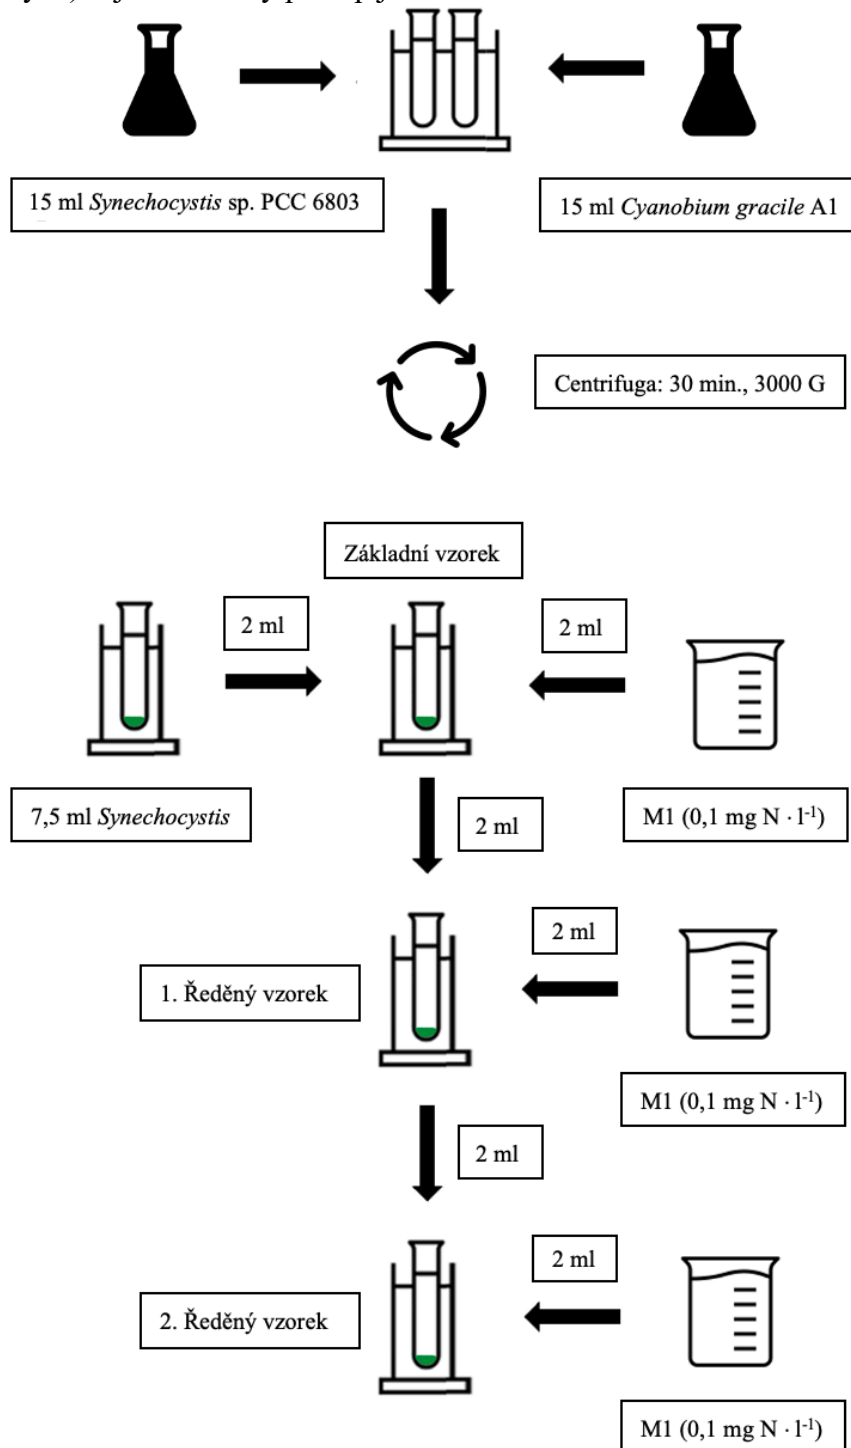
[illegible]

15 ml Synechocystis sp. PCC 6803

15 ml Cyanobium gracile A1

Centrifuga: 30 min., 3000 G

Základní vzorek

2 ml

2 ml

7,5 ml Synechocystis

2 ml

M1 (0,1 mg N · $l^{-1}$)

2 ml

1. Ředěný vzorek

M1 (0,1 mg N · $l^{-1}$)

2 ml

2 ml

2. Ředěný vzorek

M1 (0,1 mg N · $l^{-1}$)